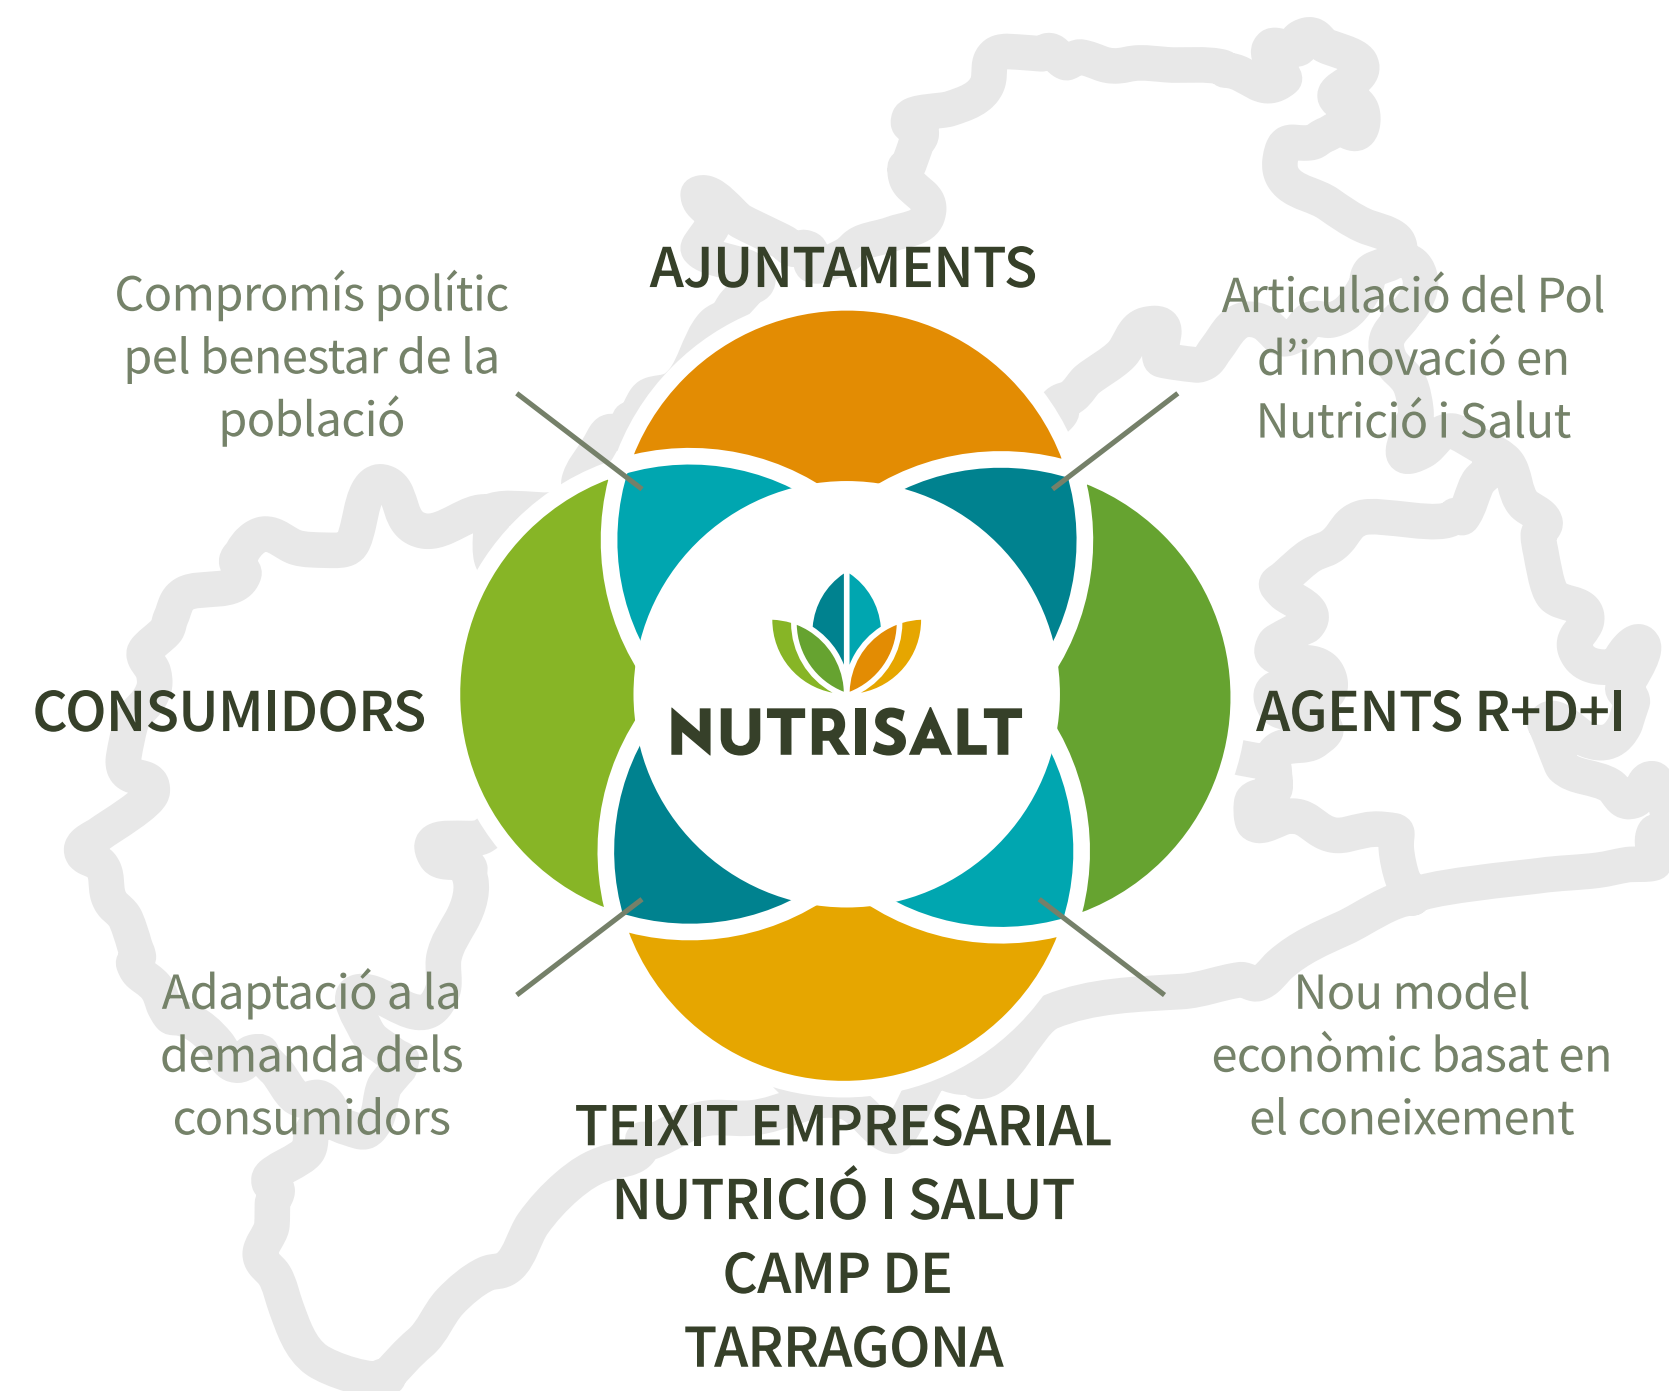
AJUNTAMENTS

Compromís polític pel benestar de la població

Articulació del Pol d'innovació en Nutrició i Salut

CONSUMIDORS

NUTRISALT

AGENTS R+D+I

Adaptació a la demanda dels consumidors

Nou model econòmic basat en el coneixement

TEIXIT EMPRESARIAL NUTRICIÓ I SALUT CAMP DE TARRAGONA